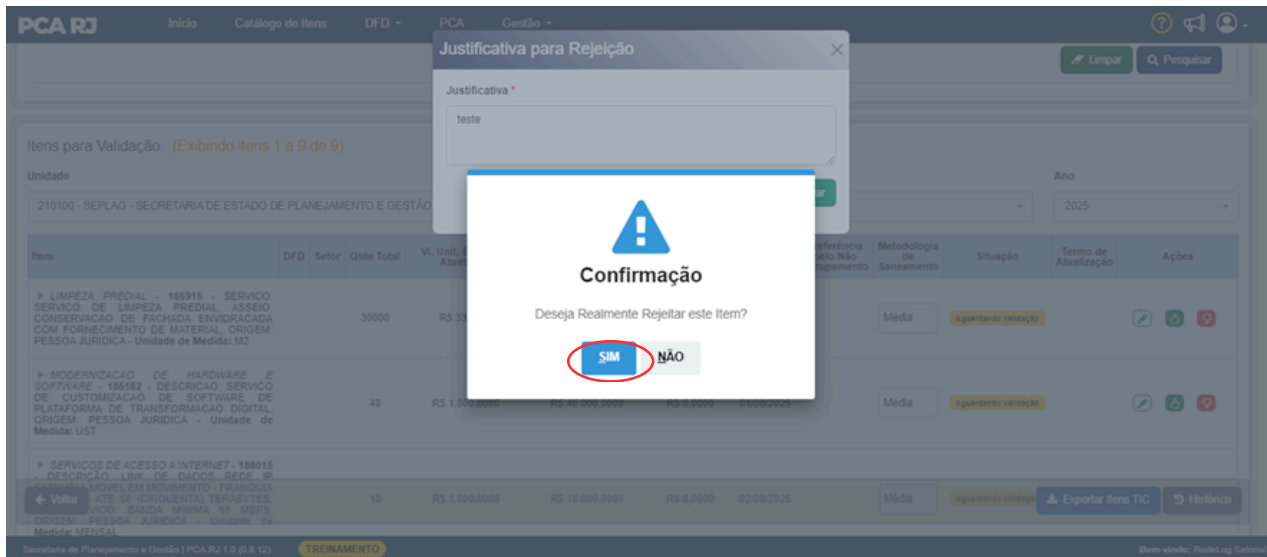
PCA RJ Início Catálogo de Itens DFD PCA Gestão

Limpar Pesquisar

Justificativa para Rejeição

Justificativa *

teste

Itens para Validação (Exibindo itens 1 a 9 de 9)

Unidade

210100 - SEPLAG - SECRETARIA DE ESTADO DE PLANEJAMENTO E GESTÃO

Ano

2025

| Item | DFD | Setor | Qtde Total | Vl. Unit. Atual | | | Referência pelo Não Empenhamento | Metodologia de Saneamento | Situação | Termo de Atualização | Ações |
|---|---|---|---|---|---|---|---|---|---|---|---|
| ▸ LIMPEZA PREDIAL - 185915 - SERVICO: SERVICO DE LIMPEZA PREDIAL, ASSEIO, CONSERVACAO DE FACHADA ENVIDRACADA COM FORNECIMENTO DE MATERIAL, ORIGEM: PESSOA JURIDICA - Unidade de Medida: M2 | | | 30000 | R$ 33 | | | | Média | Aguardando validação | | |
| ▸ MODERNIZACAO DE HARDWARE E SOFTWARE - 185182 - DESCRICAO: SERVICO DE CUSTOMIZACAO DE SOFTWARE DE PLATAFORMA DE TRANSFORMACAO DIGITAL, ORIGEM: PESSOA JURIDICA - Unidade de Medida: UST | | | 40 | R$ 1.000,0000 | R$ 40.000,0000 | R$ 0,0000 | 01/06/2025 | Média | Aguardando validação | | |
| ▸ SERVICOS DE ACESSO A INTERNET - 188015 - DESCRIÇÃO: LINK DE DADOS REDE IP ... MOVEL/EM MOVIMENTO - FRANQUIA ATE 50 (CINQUENTA) TERABYTES, ... VICO: BANDA MINIMA 50 MBPS, ORIGEM: PESSOA JURIDICA - Unidade de Medida: MENSAL | | | 10 | R$ 1.800,0000 | R$ 18.000,0000 | R$ 0,0000 | 02/06/2025 | Média | Aguardando validação | | |

Confirmação

Deseja Realmente Rejeitar este Item?

SIM NÃO

Voltar

Exportar Itens TIC Histórico

Secretaria de Planejamento e Gestão | PCA.RJ 1.0 (0.8.12) TREINAMENTO

Bem-vindo: RedeLog Setorial